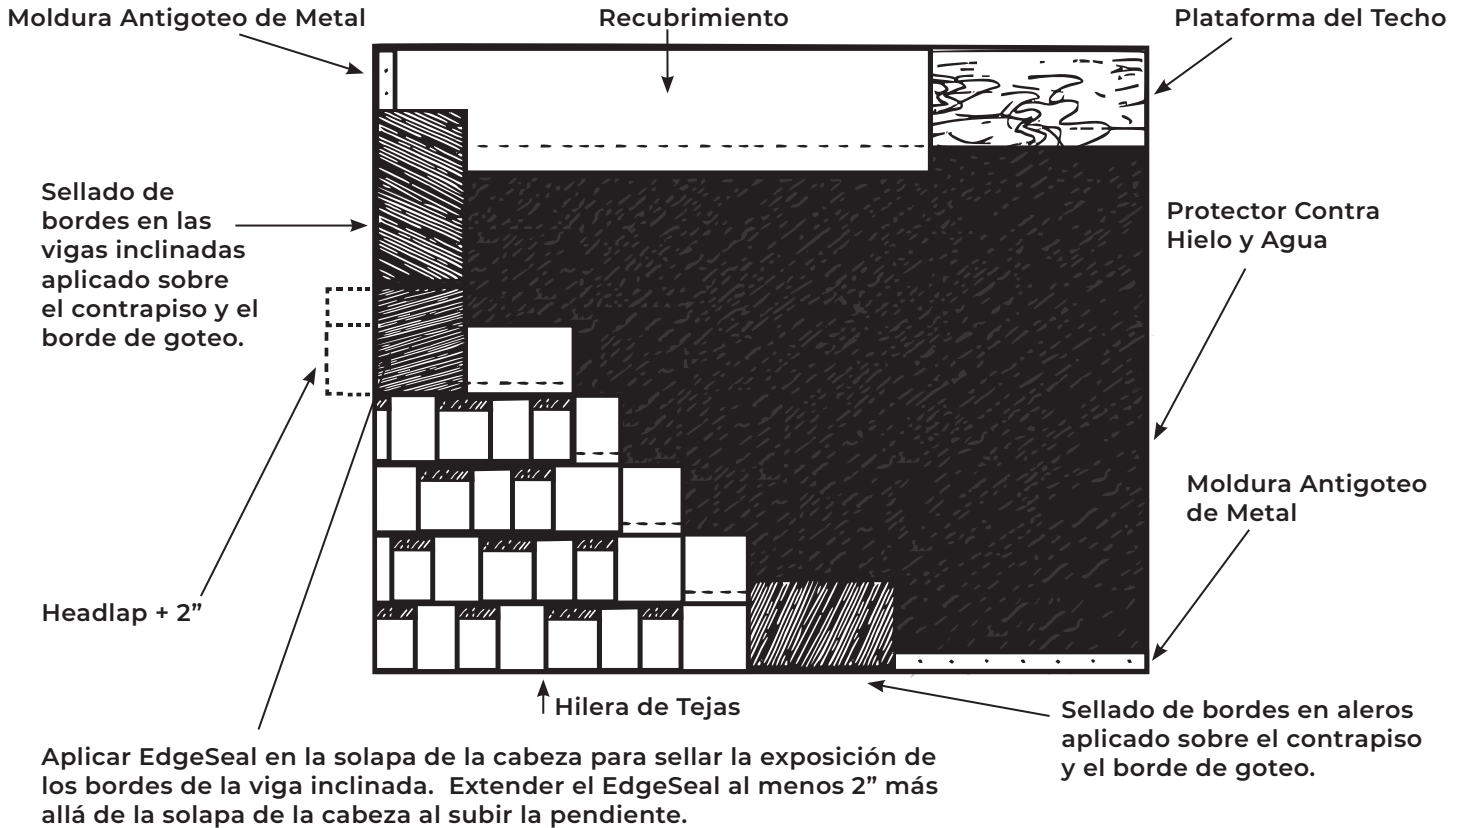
Moldura Antigoteo de Metal

Recubrimiento

Plataforma del Techo

Sellado de bordes en las vigas inclinadas aplicado sobre el contrapiso y el borde de goteo.

Protector Contra Hielo y Agua

Moldura Antigoteo de Metal

Headlap + 2”

Hilera de Tejas

Sellado de bordes en aleros aplicado sobre el contrapiso y el borde de goteo.

Aplicar EdgeSeal en la solapa de la cabeza para sellar la exposición de los bordes de la viga inclinada. Extender el EdgeSeal al menos 2” más allá de la solapa de la cabeza al subir la pendiente.